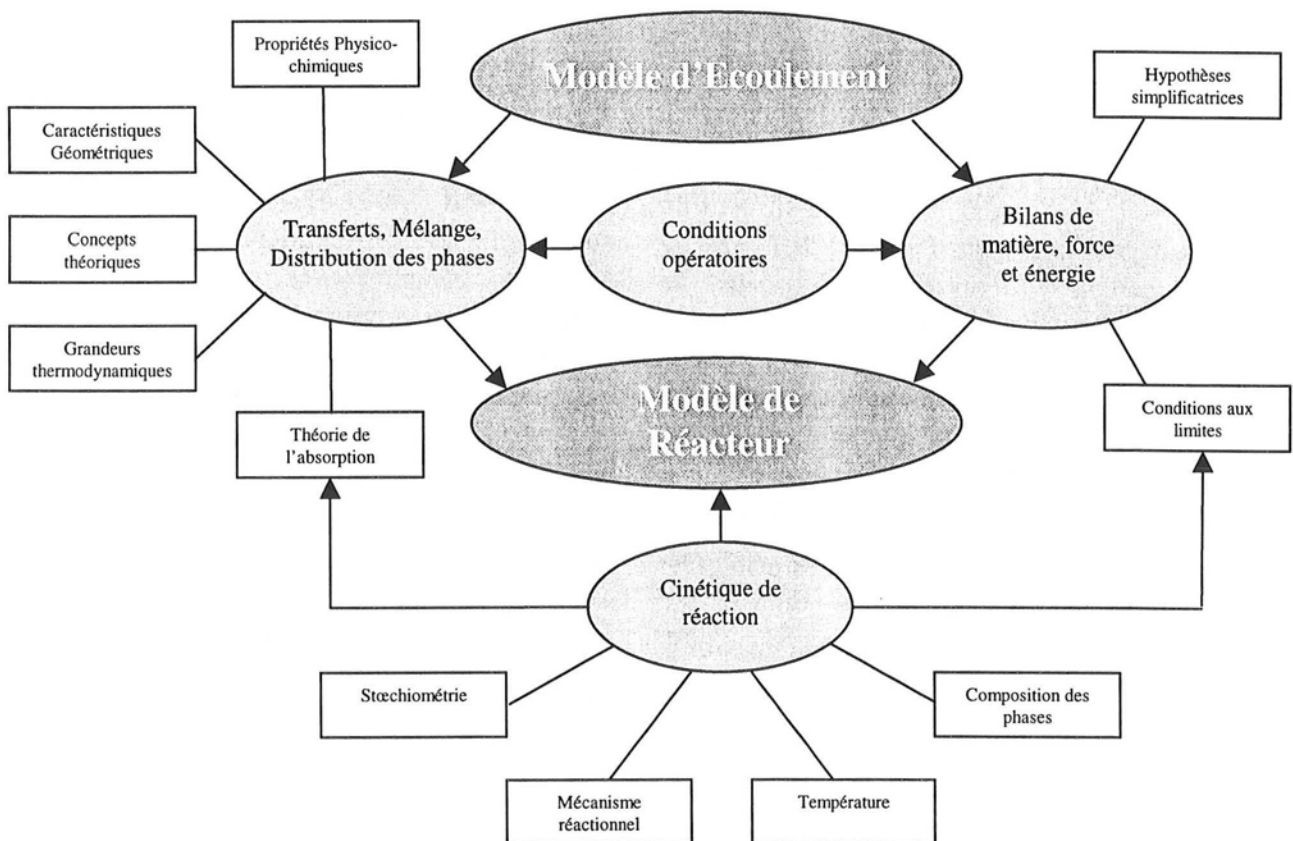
Propriétés Physicochimiques

Modèle d'Ecoulement

Hypothèses simplificatrices

Caractéristiques Géométriques

Concepts théoriques

Grandeurs thermodynamiques

Transferts, Mélange, Distribution des phases

Conditions opératoires

Bilans de matière, force et énergie

Modèle de Réacteur

Théorie de l'absorption

Conditions aux limites

Cinétique de réaction

Stœchiométrie

Composition des phases

Mécanisme réactionnel

Température